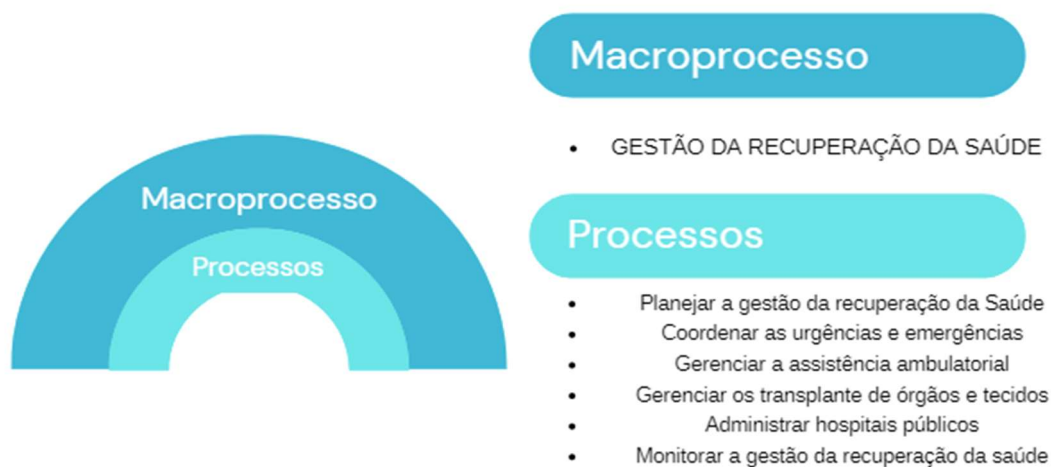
Macroprocesso

Processos

Macroprocesso

• GESTÃO DA RECUPERAÇÃO DA SAÚDE

Processos

• Planejar a gestão da recuperação da Saúde
• Coordenar as urgências e emergências
• Gerenciar a assistência ambulatorial
• Gerenciar os transplante de órgãos e tecidos
• Administrar hospitais públicos
• Monitorar a gestão da recuperação da saúde